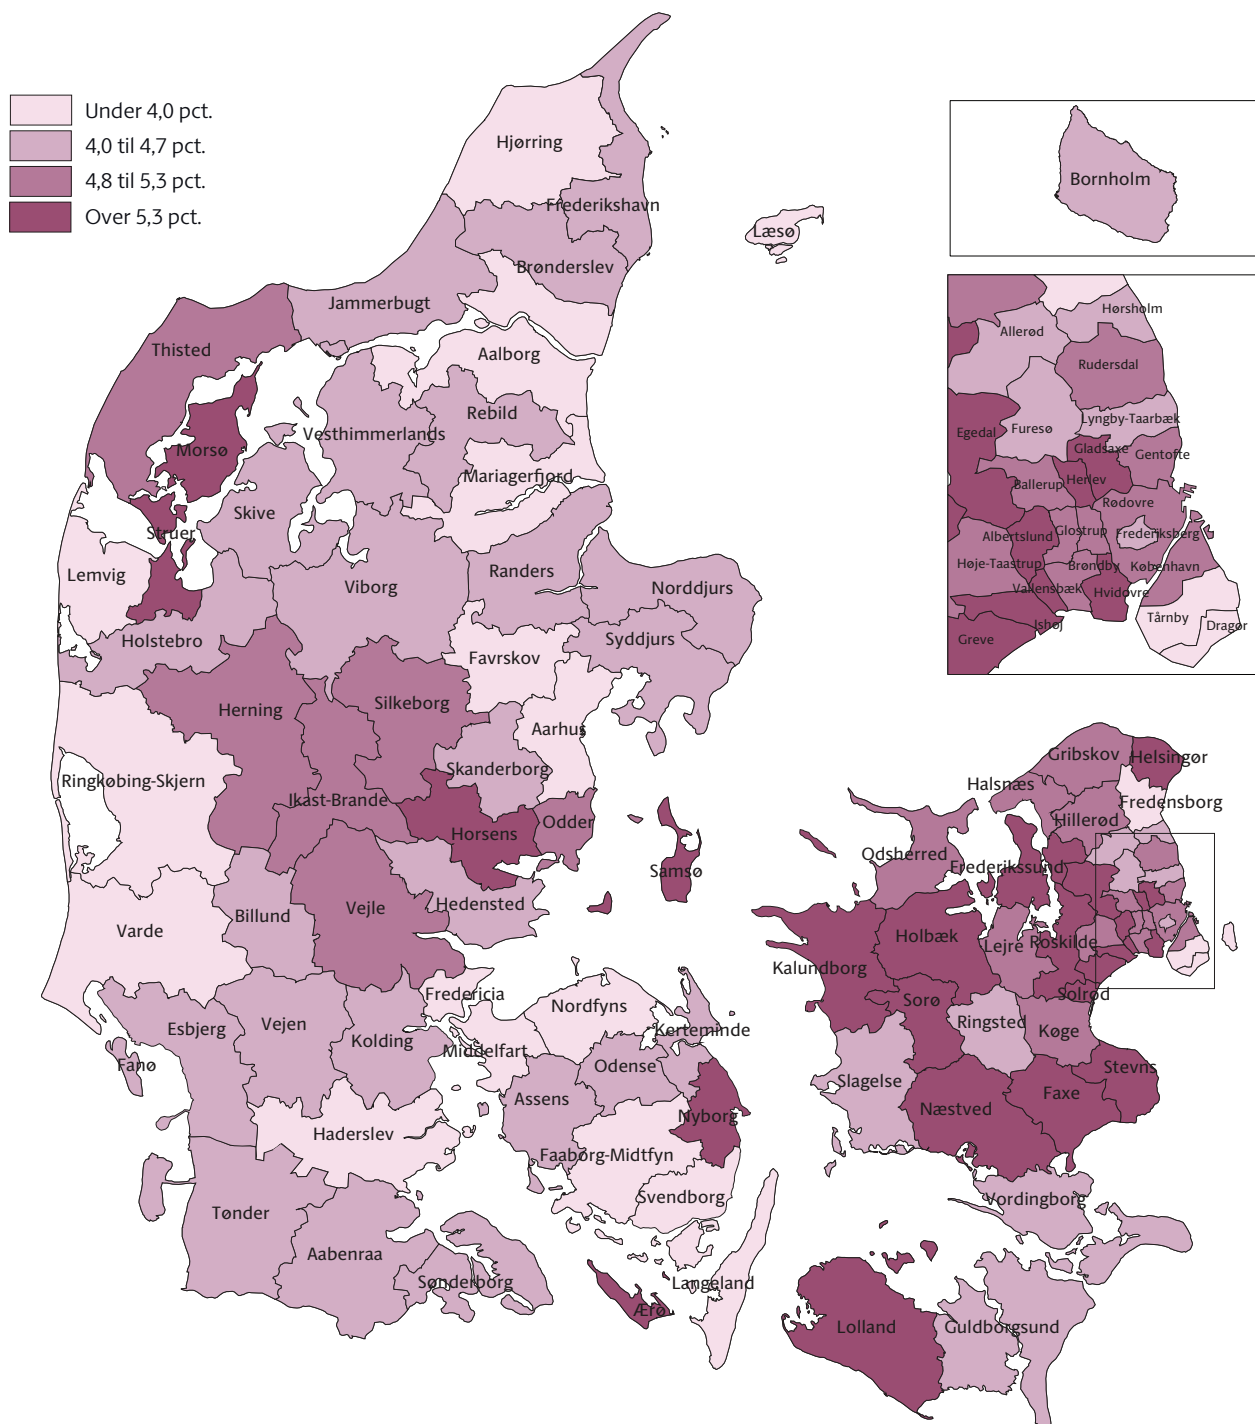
Under 4,0 pct.
4,0 til 4,7 pct.
4,8 til 5,3 pct.
Over 5,3 pct.

Hjørring
Frederikshavn
Læsø
Brønderslev
Jammerbugt
Thisted
Aalborg
Rebild
Vesthimmerlands
Morsø
Mariagerfjord
Skive
Struer
Lemvig
Randers
Norddjurs
Viborg
Holstebro
Syddjurs
Favrskov
Herning
Silkeborg
Aarhus
Ringkøbing-Skjern
Skanderborg
Ikast-Brande
Odder
Horsens
Samsø
Hedensted
Billund
Vejle
Varde
Fredericia
Nordfyns
Esbjerg
Vejen
Kerteminde
Kolding
Middelfart
Fanø
Odense
Assens
Nyborg
Haderslev
Faaborg-Midtfyn
Svendborg
Tønder
Aabenraa
Sønderborg
Langeland
Ærø
Bornholm
Hørsholm
Allerød
Rudersdal
Lyngby-Taarbæk
Egedal
Furesø
Gladsaxe
Gentofte
Ballerup
Herlev
Rødovre
Albertslund
Glostrup
Frederiksberg
Høje-Taastrup
Brøndby
København
Vallensbæk
Hvidovre
Tårnby
Dragør
Ishøj
Greve
Gribskov
Helsingør
Halsnæs
Fredensborg
Hillerød
Odsherred
Frederikssund
Holbæk
Lejre
Roskilde
Kalundborg
Sorø
Solrød
Ringsted
Køge
Stevns
Slagelse
Næstved
Faxe
Vordingborg
Lolland
Guldborgsund